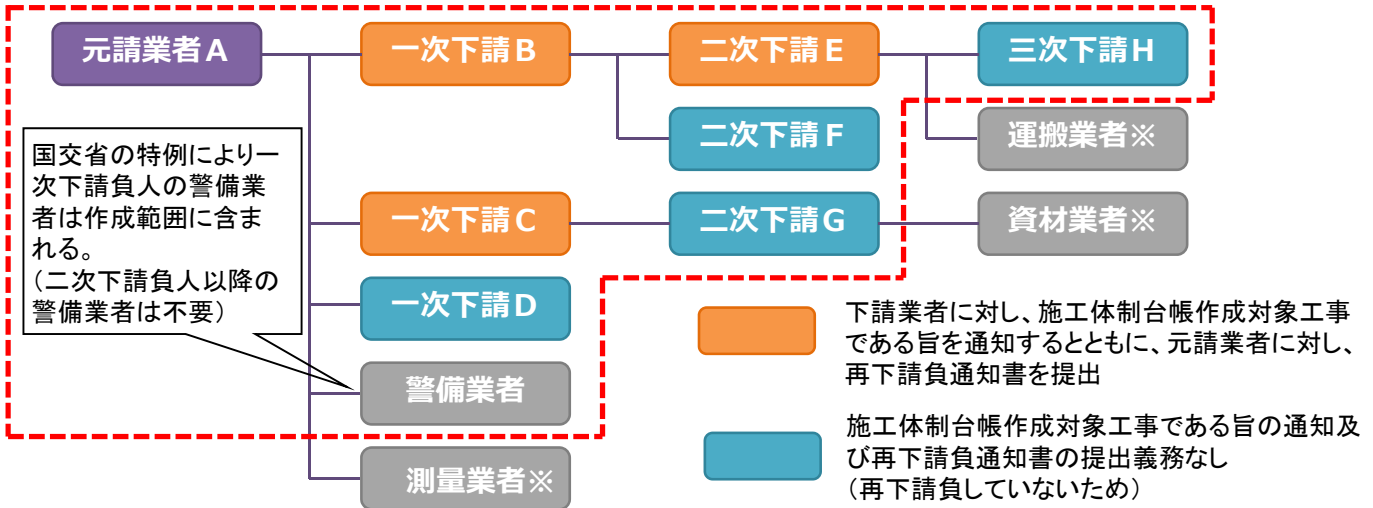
元請業者A

一次下請B

二次下請E

三次下請H

二次下請F

運搬業者※

国交省の特例により一次下請負人の警備業者は作成範囲に含まれる。
（二次下請負人以降の警備業者は不要）

一次下請C

二次下請G

資材業者※

一次下請D

警備業者

測量業者※

下請業者に対し、施工体制台帳作成対象工事である旨を通知するとともに、元請業者に対し、再下請負通知書を提出

施工体制台帳作成対象工事である旨の通知及び再下請負通知書の提出義務なし
（再下請負していないため）